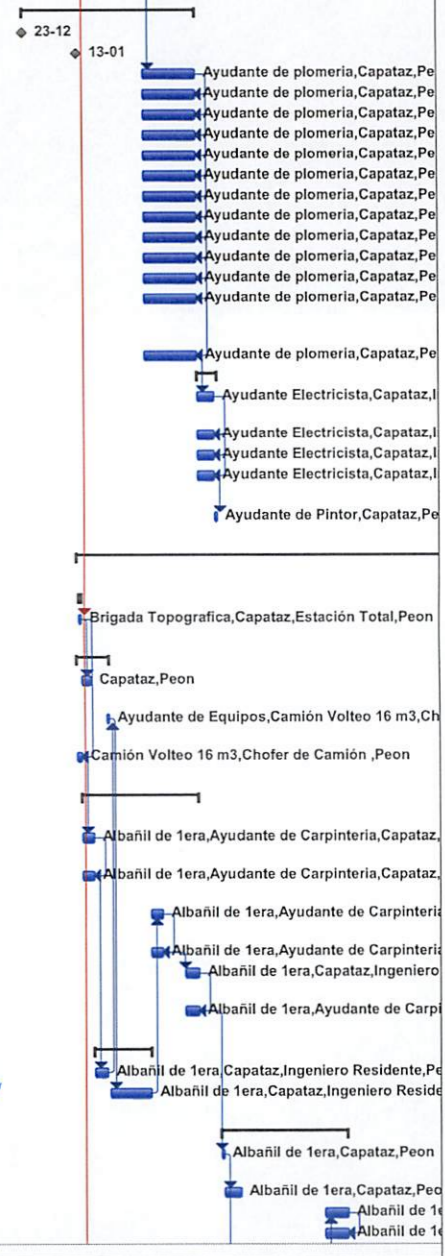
23-12
13-01
Ayudante de plomeria,Capataz,Pe
Ayudante de plomeria,Capataz,Pe
Ayudante de plomeria,Capataz,Pe
Ayudante de plomeria,Capataz,Pe
Ayudante de plomeria,Capataz,Pe
Ayudante de plomeria,Capataz,Pe
Ayudante de plomeria,Capataz,Pe
Ayudante de plomeria,Capataz,Pe
Ayudante de plomeria,Capataz,Pe
Ayudante de plomeria,Capataz,Pe
Ayudante de plomeria,Capataz,Pe
Ayudante de plomeria,Capataz,Pe
Ayudante de plomeria,Capataz,Pe
Ayudante Electricista,Capataz,I
Ayudante Electricista,Capataz,I
Ayudante Electricista,Capataz,I
Ayudante Electricista,Capataz,I
Ayudante de Pintor,Capataz,Pe
Brigada Topografica,Capataz,Estación Total,Peon
Capataz,Peon
Ayudante de Equipos,Camión Volteo 16 m3,Ch
Camión Volteo 16 m3,Chofer de Camión ,Peon
Albañil de 1era,Ayudante de Carpinteria,Capataz,
Albañil de 1era,Ayudante de Carpinteria,Capataz,
Albañil de 1era,Ayudante de Carpinteri
Albañil de 1era,Ayudante de Carpinteri
Albañil de 1era,Capataz,Ingeniero
Albañil de 1era,Ayudante de Carpi
Albañil de 1era,Capataz,Ingeniero Residente,Pe
Albañil de 1era,Capataz,Ingeniero Reside
Albañil de 1era,Capataz,Peon
Albañil de 1era,Capataz,Peo
Albañil de 1
Albañil de 1